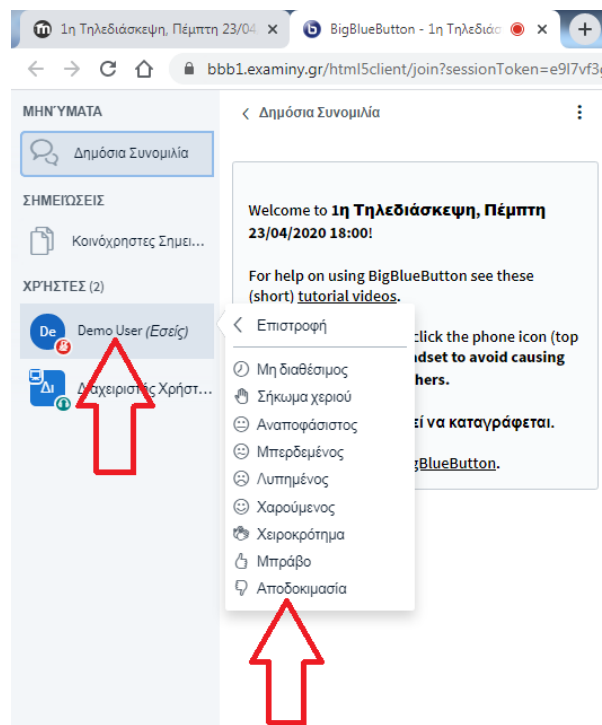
1η Τηλεδιάσκεψη, Πέμπτη 23/04
BigBlueButton - 1η Τηλεδιάσ
bbb1.examiny.gr/html5client/join?sessionToken=e9l7vf3

ΜΗΝΎΜΑΤΑ
Δημόσια Συνομιλία
ΣΗΜΕΙΏΣΕΙΣ
Κοινόχρηστες Σημει...
ΧΡΉΣΤΕΣ (2)
De Demo User (Εσείς)
Δι Διαχειριστής Χρήστ...

Δημόσια Συνομιλία

Welcome to 1η Τηλεδιάσκεψη, Πέμπτη 23/04/2020 18:00!

For help on using BigBlueButton see these (short) tutorial videos.

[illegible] click the phone icon (top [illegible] dset to avoid causing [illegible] thers.

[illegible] εί να καταγράφεται.

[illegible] gBlueButton.

Επιστροφή
Μη διαθέσιμος
Σήκωμα χεριού
Αναποφάσιστος
Μπερδεμένος
Λυπημένος
Χαρούμενος
Χειροκρότημα
Μπράβο
Αποδοκιμασία